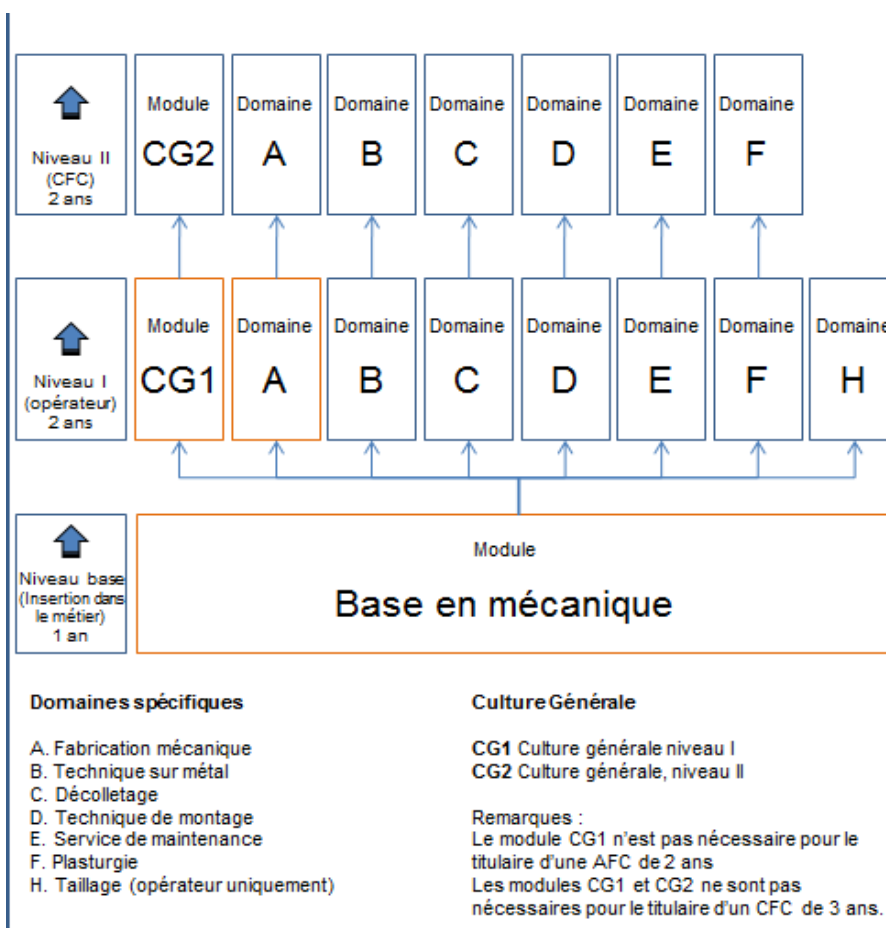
Niveau II (CFC) 2 ans

Module CG2

Domaine A

Domaine B

Domaine C

Domaine D

Domaine E

Domaine F

Niveau I (opérateur) 2 ans

Module CG1

Domaine A

Domaine B

Domaine C

Domaine D

Domaine E

Domaine F

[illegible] H

Niveau base (Insertion dans le métier) 1 an

Module

Base en mécanique

Domaines spécifiques

A. Fabrication mécanique
B. Technique sur métal
C. Décolletage
D. Technique de montage
E. Service de maintenance
F. Plasturgie
H. Taillage (opérateur uniquement)

Culture Générale

**CG1** Culture générale niveau I
**CG2** Culture générale, niveau II

Remarques :
Le module CG1 n'est pas nécessaire pour le titulaire d'une AFC de 2 ans
Les modules CG1 et CG2 ne sont pas nécessaires pour le titulaire d'un CFC de 3 ans.